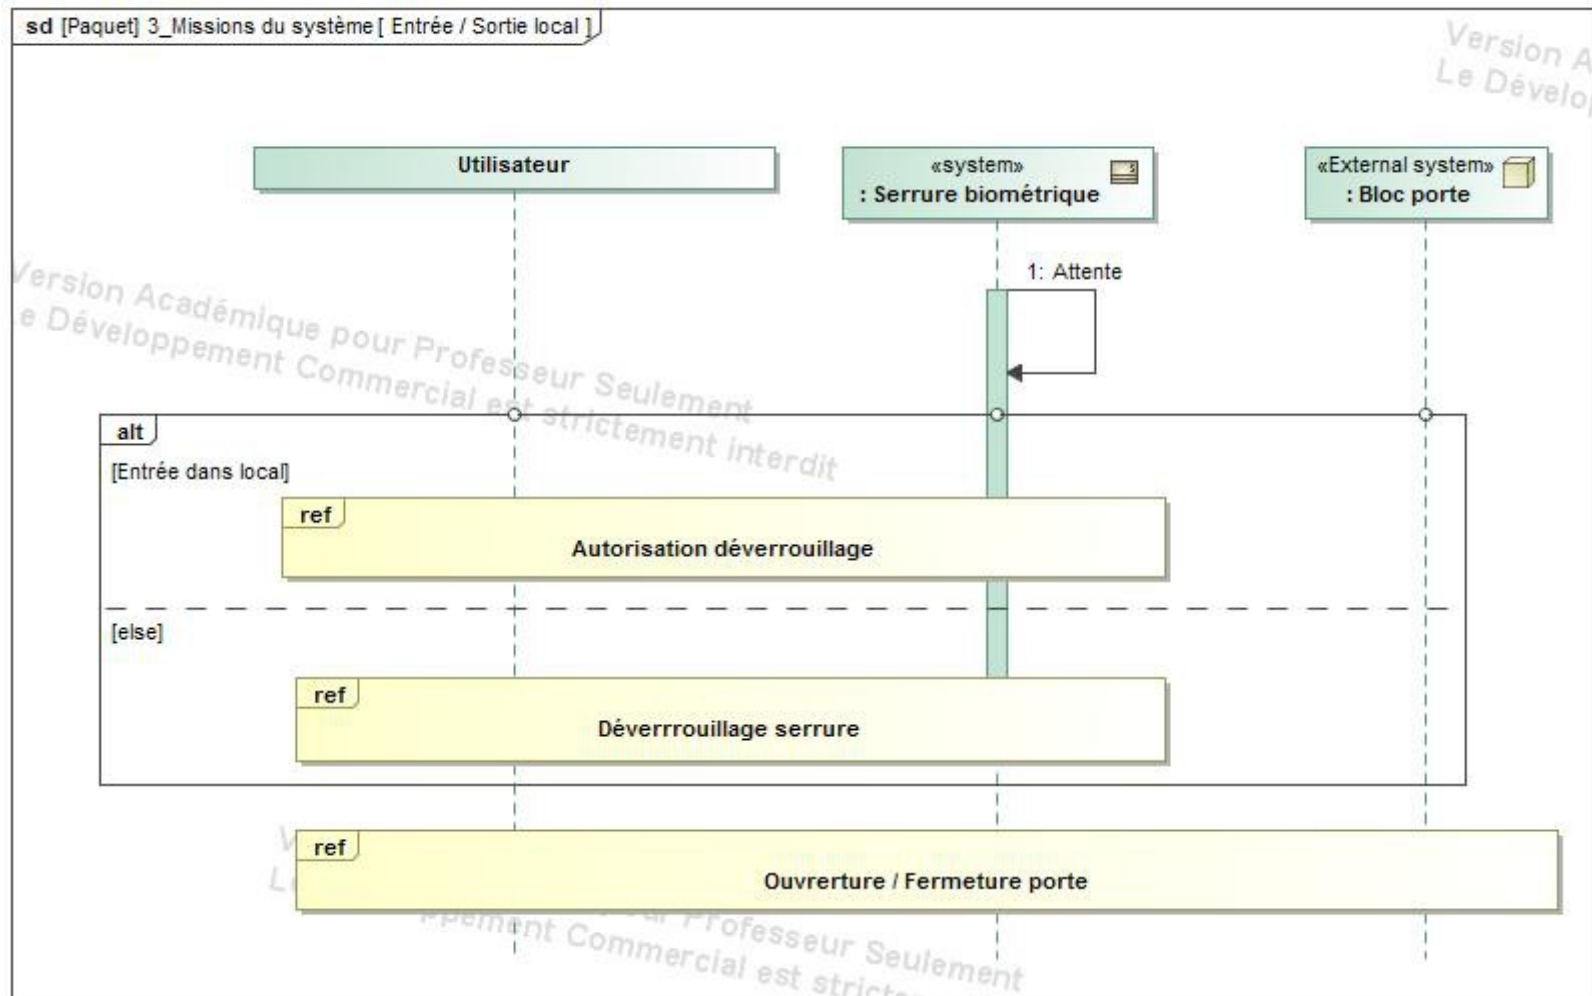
sd [Paquet] 3_Missions du système [ Entrée / Sortie local ]

Version A
Le Dévelop

Utilisateur

«system»
: Serrure biométrique

«External system»
: Bloc porte

1: Attente

Version Académique pour Professeur Seulement
e Développement Commercial est strictement interdit

alt

[Entrée dans local]

ref
Autorisation déverrouillage

[else]

ref
Déverrrouillage serrure

ref
Ouvrerture / Fermeture porte

V
L
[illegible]pement Commercial est stric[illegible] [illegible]ur Professeur Seulement